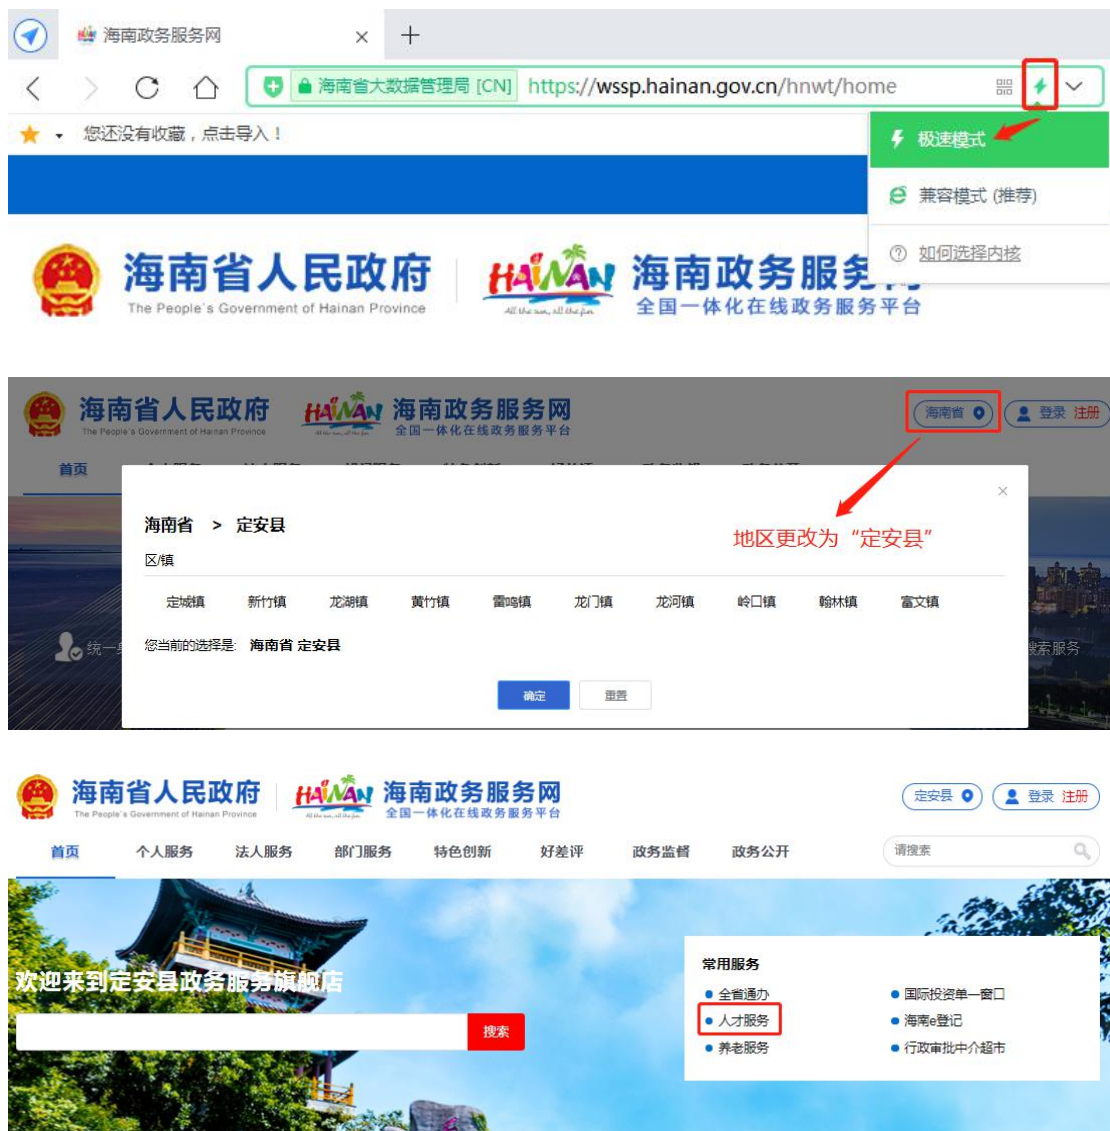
海南政务服务网

海南省大数据管理局 [CN] https://wssp.hainan.gov.cn/hnwt/home

您还没有收藏，点击导入！

极速模式

兼容模式 (推荐)

如何选择内核

海南省人民政府
The People's Government of Hainan Province

HAINAN
All the sun, all the fun

海南政务服务网
全国一体化在线政务服务平台

海南省人民政府
The People's Government of Hainan Province

海南政务服务网
全国一体化在线政务服务平台

海南省

登录 注册

首页

海南省 > 定安县

区/镇

定城镇 新竹镇 龙湖镇 黄竹镇 雷鸣镇 龙门镇 龙河镇 岭口镇 翰林镇 富文镇

您当前的选择是: 海南省 定安县

确定 重置

地区更改为“定安县”

统一

搜索服务

海南省人民政府
The People's Government of Hainan Province

海南政务服务网
全国一体化在线政务服务平台

定安县

登录 注册

首页 个人服务 法人服务 部门服务 特色创新 好差评 政务监督 政务公开

请搜索

欢迎来到定安县政务服务旗舰店

搜索

常用服务

全省通办

人才服务

养老服务

国际投资单一窗口

海南e登记

行政审批中介超市